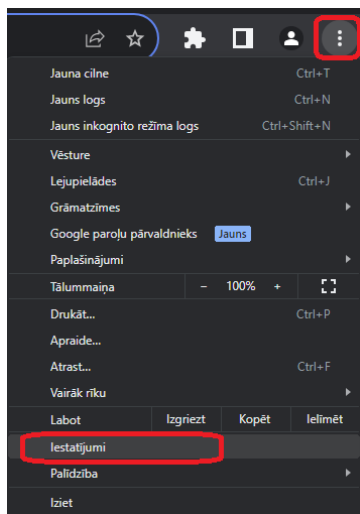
Jauna cilne Ctrl+T
Jauns logs Ctrl+N
Jauns inkognito režīma logs Ctrl+Shift+N

Vēsture
Lejupielādes Ctrl+J
Grāmatzīmes
Google paroļu pārvaldnieks Jauns
Paplašinājumi

Tālummaiņa − 100% +

Drukāt... Ctrl+P
Apraide...
Atrast... Ctrl+F
Vairāk rīku

| Labot | Izgriezt | Kopēt | Ielīmēt |
|---|---|---|---|

Iestatījumi
Palīdzība

Iziet